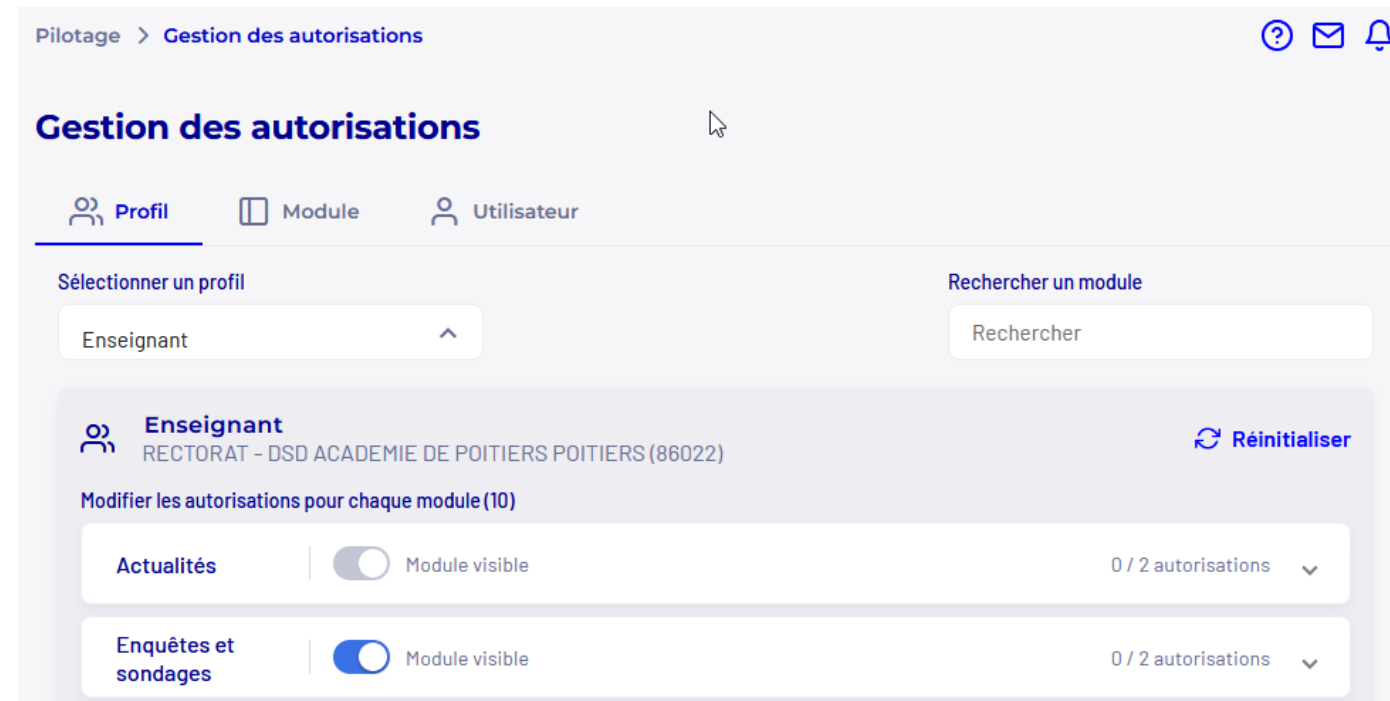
Pilotage > Gestion des autorisations

Gestion des autorisations

Profil Module Utilisateur

Sélectionner un profil

Enseignant

Rechercher un module

Rechercher

Enseignant
RECTORAT - DSD ACADEMIE DE POITIERS POITIERS (86022)

Réinitialiser

Modifier les autorisations pour chaque module (10)

Actualités | Module visible | 0 / 2 autorisations

Enquêtes et sondages | Module visible | 0 / 2 autorisations